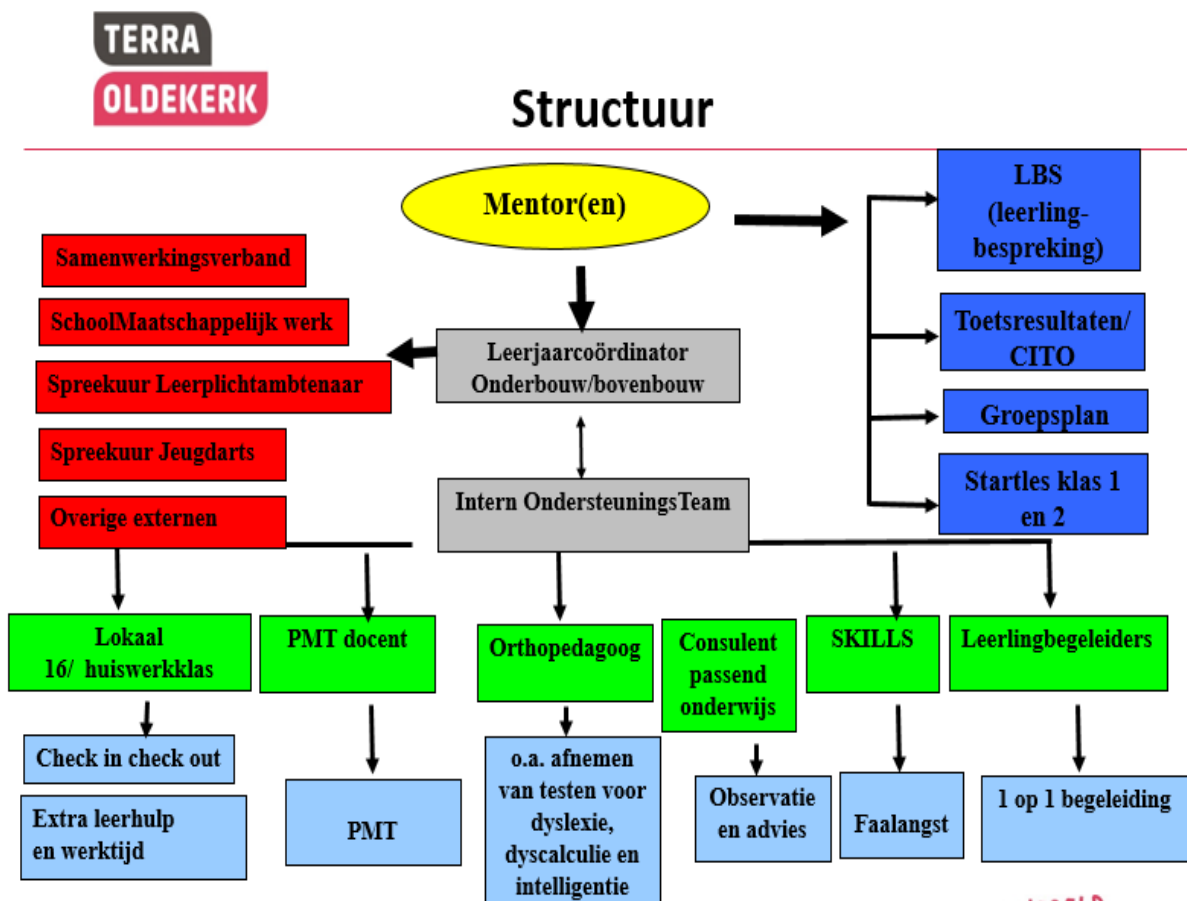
TERRA
OLDEKERK

Structuur

Mentor(en)

LBS (leerling-bespreking)

Toetsresultaten/ CITO

Groepsplan

Startles klas 1 en 2

Samenwerkingsverband

SchoolMaatschappelijk werk

Spreekuur Leerplichtambtenaar

Spreekuur Jeugdarts

Overige externen

Leerjaarcoördinator Onderbouw/bovenbouw

Intern OndersteuningsTeam

Lokaal 16/ huiswerkklas

PMT docent

Orthopedagoog

Consulent passend onderwijs

SKILLS

Leerlingbegeleiders

Check in check out

Extra leerhulp en werktijd

PMT

o.a. afnemen van testen voor dyslexie, dyscalculie en intelligentie

Observatie en advies

Faalangst

1 op 1 begeleiding

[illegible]